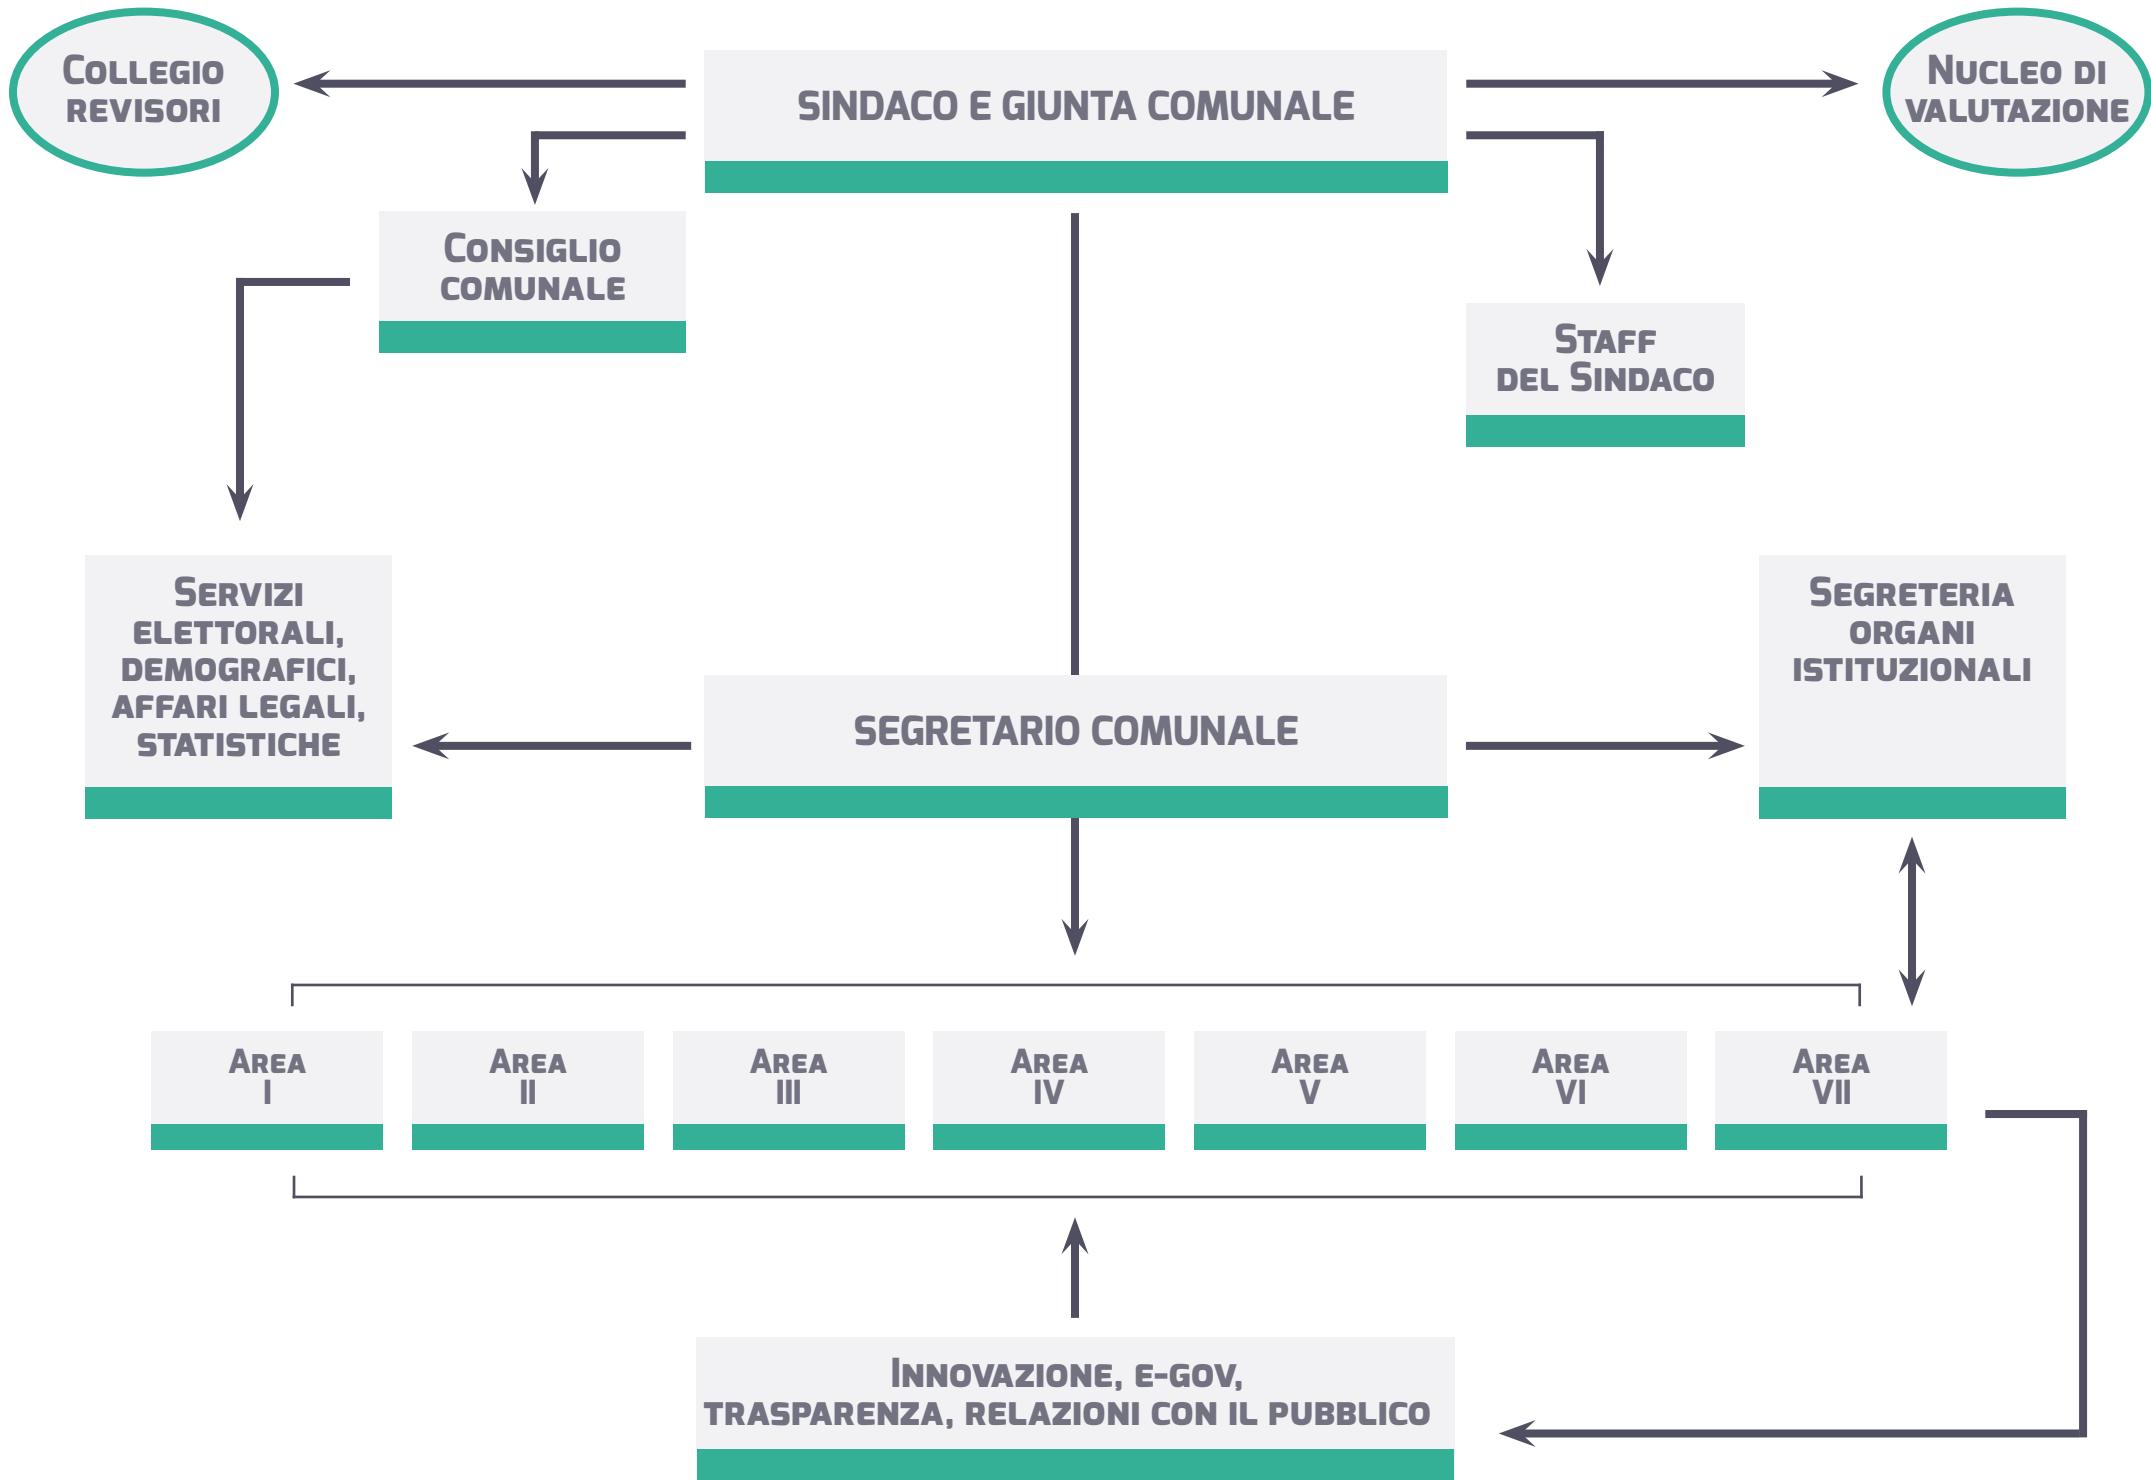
Collegio revisori

Sindaco e Giunta Comunale

Nucleo di valutazione

Consiglio comunale

Staff del Sindaco

Servizi elettorali, demografici, affari legali, statistiche

Segretario Comunale

Segreteria organi istituzionali

Area I

Area II

Area III

Area IV

Area V

Area VI

Area VII

Innovazione, e-gov, trasparenza, relazioni con il pubblico